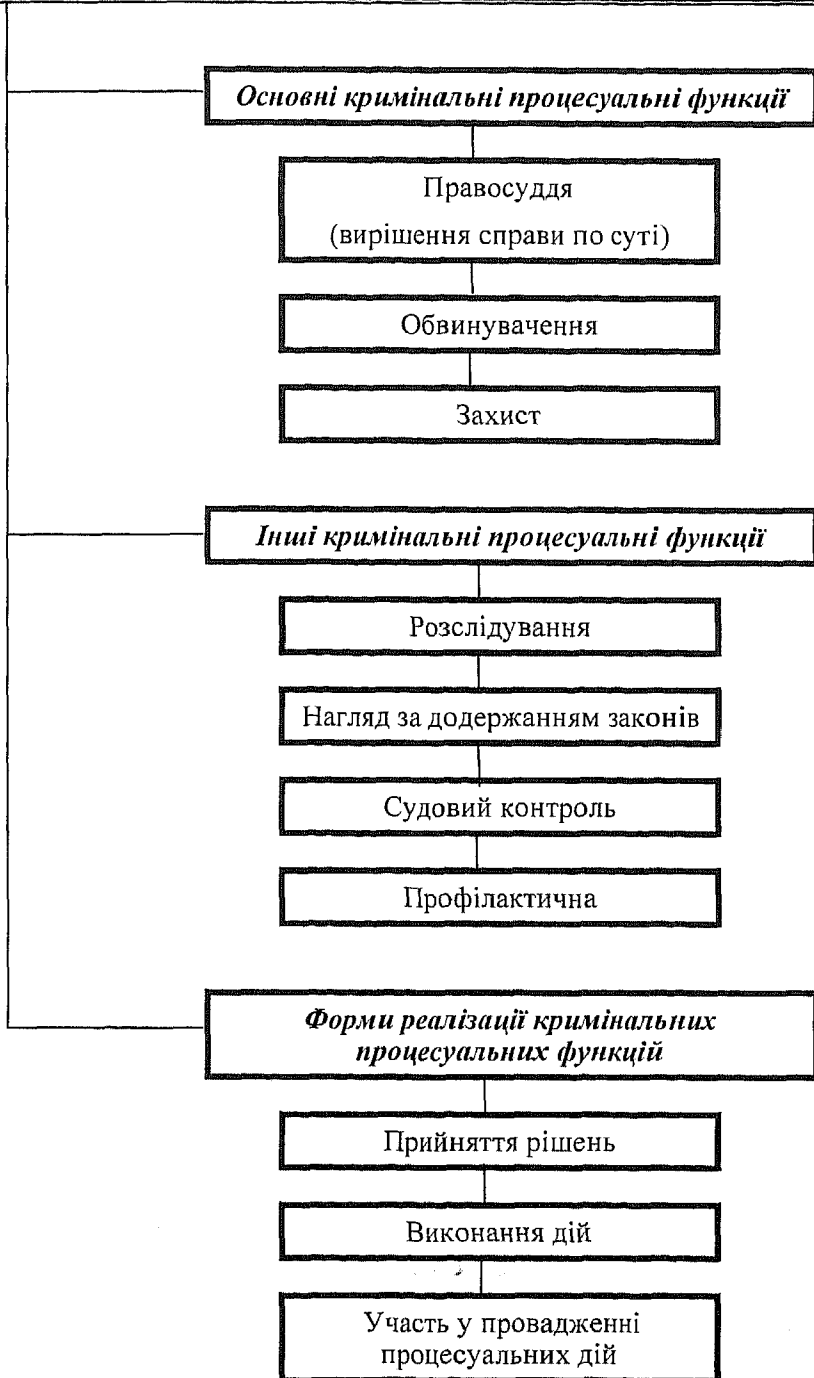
Основні кримінальні процесуальні функції

Правосуддя (вирішення справи по суті)

Обвинувачення

Захист

Інші кримінальні процесуальні функції

Розслідування

Нагляд за додержанням законів

Судовий контроль

Профілактична

Форми реалізації кримінальних процесуальних функцій

Прийняття рішень

Виконання дій

Участь у провадженні процесуальних дій